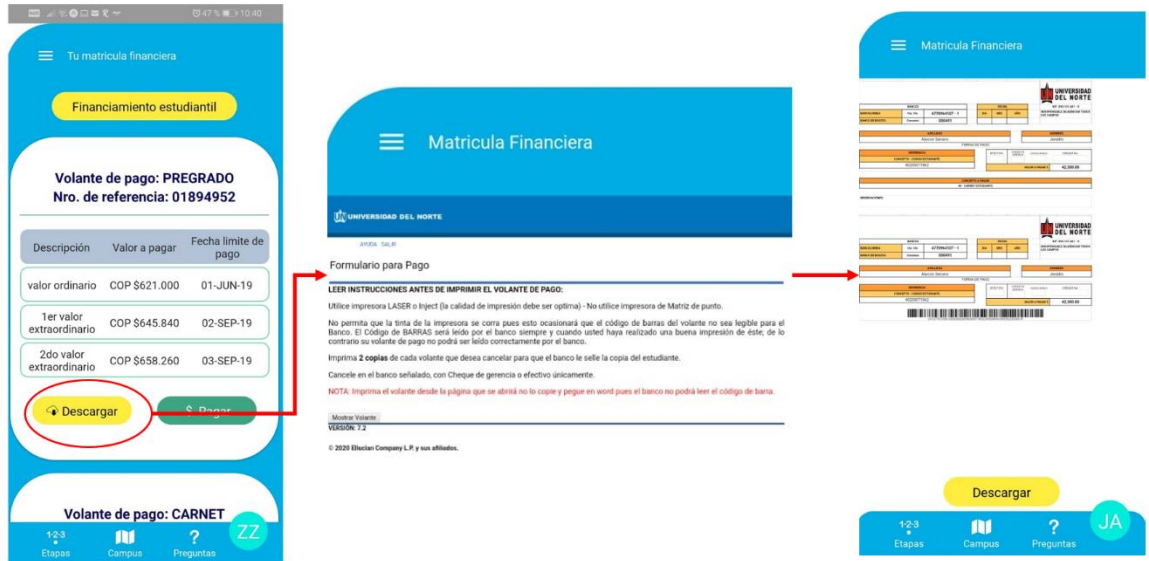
47 % 10:40

Tu matricula financiera

Financiamiento estudiantil

Volante de pago: PREGRADO
Nro. de referencia: 01894952

| Descripción | Valor a pagar | Fecha limite de pago |
|---|---|---|
| valor ordinario | COP $621.000 | 01-JUN-19 |
| 1er valor extraordinario | COP $645.840 | 02-SEP-19 |
| 2do valor extraordinario | COP $658.260 | 03-SEP-19 |

Descargar
$ Pagar

Volante de pago: CARNET

ZZ

1-2-3 Etapas
Campus
? Preguntas

Matricula Financiera

UNIVERSIDAD DEL NORTE

AYUDA SALIR

Formulario para Pago

LEER INSTRUCCIONES ANTES DE IMPRIMIR EL VOLANTE DE PAGO:

Utilice impresora LASER o Inject (la calidad de impresión debe ser optima) - No utilice impresora de Matriz de punto.

No permita que la tinta de la impresora se corra pues esto ocasionará que el código de barras del volante no sea legible para el Banco. El Código de BARRAS será leído por el banco siempre y cuando usted haya realizado una buena impresión de éste; de lo contrario su volante de pago no podrá ser leído correctamente por el banco.

Imprima 2 copias de cada volante que desea cancelar para que el banco le selle la copia del estudiante.

Cancele en el banco señalado, con Cheque de gerencia o efectivo únicamente.

NOTA: Imprima el volante desde la página que se abrirá no lo copie y pegue en word pues el banco no podrá leer el código de barra.

Mostrar Volante
VERSION: 7.2

© 2020 Ellucian Company L.P. y sus afiliados.

Matricula Financiera

UNIVERSIDAD DEL NORTE

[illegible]

UNIVERSIDAD DEL NORTE

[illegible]

Descargar

JA

1-2-3 Etapas
Campus
? Preguntas